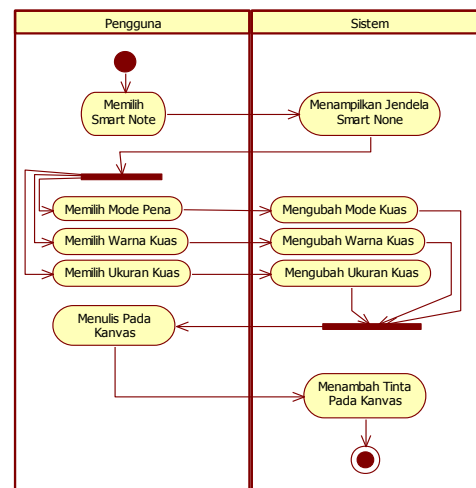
Pengguna

Sistem

Memilih Smart Note

Menampilkan Jendela Smart None

Memilih Mode Pena

Mengubah Mode Kuas

Memilih Warna Kuas

Mengubah Warna Kuas

Memilih Ukuran Kuas

Mengubah Ukuran Kuas

Menulis Pada Kanvas

Menambah Tinta Pada Kanvas